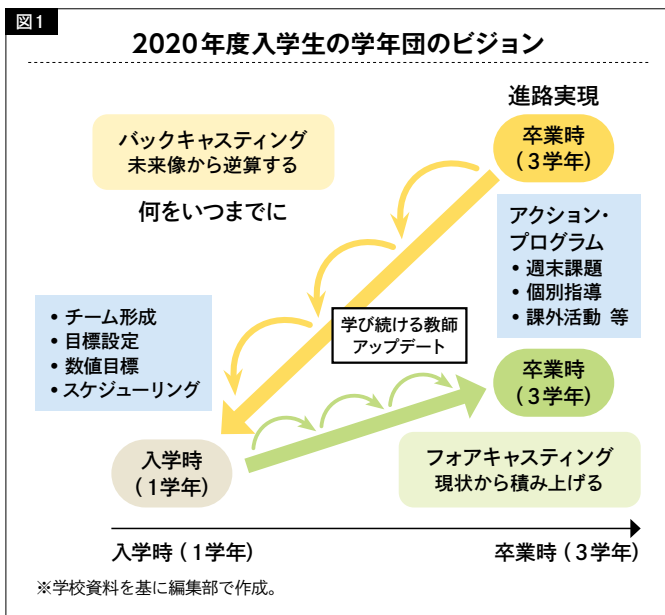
図1

2020年度入学生の学年団のビジョン

進路実現

バックキャスティング
未来像から逆算する

卒業時
（3学年）

何をいつまでに

アクション・
プログラム
• 週末課題
• 個別指導
• 課外活動 等

• チーム形成
• 目標設定
• 数値目標
• スケジューリング

学び続ける教師
アップデート

卒業時
（3学年）

入学時
（1学年）

フォアキャスティング
現状から積み上げる

入学時（1学年）

卒業時（3学年）

※学校資料を基に編集部で作成。